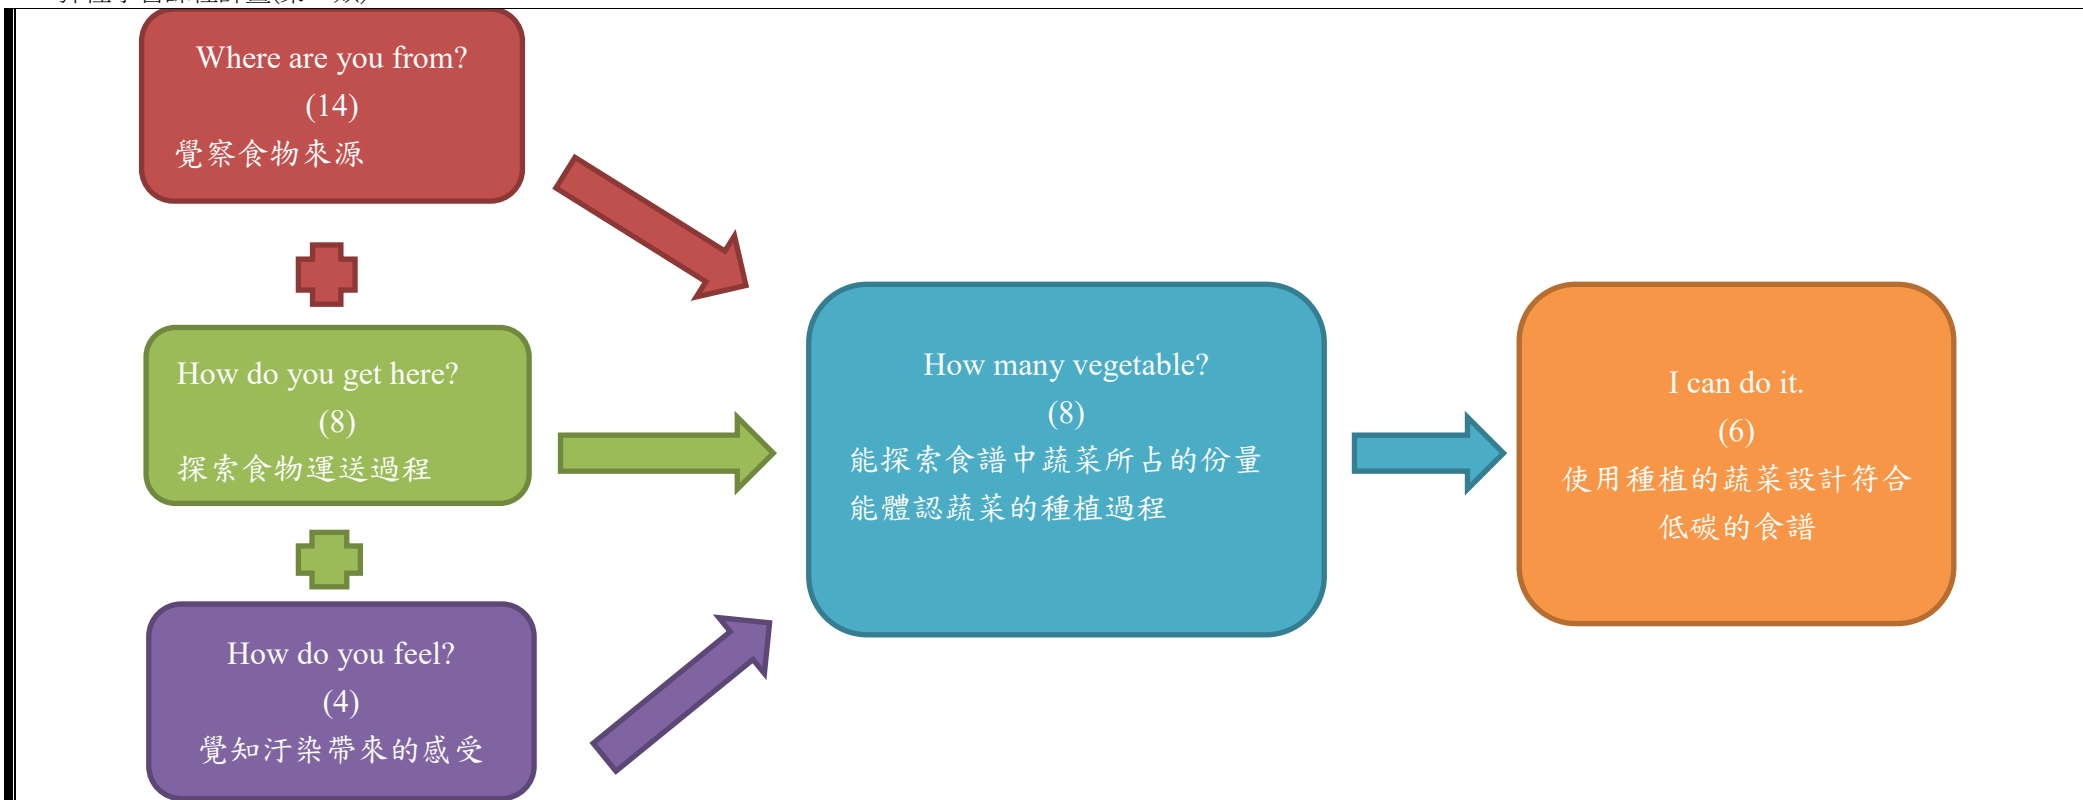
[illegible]

Where are you from?
(14)
覺察食物來源

How do you get here?
(8)
探索食物運送過程

How do you feel?
(4)
覺知汙染帶來的感受

How many vegetable?
(8)
能探索食譜中蔬菜所占的份量
能體認蔬菜的種植過程

I can do it.
(6)
使用種植的蔬菜設計符合低碳的食譜